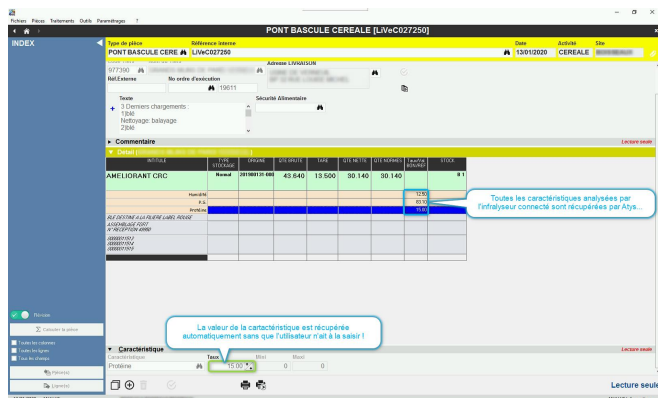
Fichiers Pièces Traitements Outils Paramétrages ?

PONT BASCULE CEREALE [LiVeC027250]

INDEX

Type de pièce PONT BASCULE CERE
Référence Interne LiVeC027250
Date 13/01/2020
Activité CEREALE
Site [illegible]

077390 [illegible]
Adresse LIVRAISON
Ref.Externe
No ordre d'exécution 19611

Texte
3 Derniers chargements :
1)blé
Nettoyage: balayage
2)blé

Sécurité Alimentaire

Commentaire
Lecture seule

Détail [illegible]

| INTITULE | TYPE STOCKAGE | ORIGINE | QTE BRUTE | TARE | QTE NETTE | QTE NORMES | Taux/Pds BON/REF | STOCK |
|---|---|---|---|---|---|---|---|---|
| AMELIORANT CRC | Normal | 201908131 680 | 43.640 | 13.500 | 30.140 | 30.140 | | 0 1 |
| Humidité | | | | | | | 12.50 | |
| P.S. | | | | | | | 83.10 | |
| Protéine | | | | | | | 15.00 | |

BLE DESTINE A LA FILIERE LABEL ROUGE
ASSEMBLAGE 43977
N° RECEPTION 48980
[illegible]

Toutes les caractéristiques analysées par l'infralyseur connecté sont récupérées par Atys...

Filtrer
Calculer la pièce
Toutes les colonnes
Toutes les lignes
Tous les champs
Pièce(s)
Ligne(s)

La valeur de la cartactéristique est récupérée automatiquement sans que l'utilisateur n'ait à la saisir !

Caractéristique
Lecture seule
Caractéristique Taux Mini Maxi
Protéine 15.00 0 0

Lecture seule